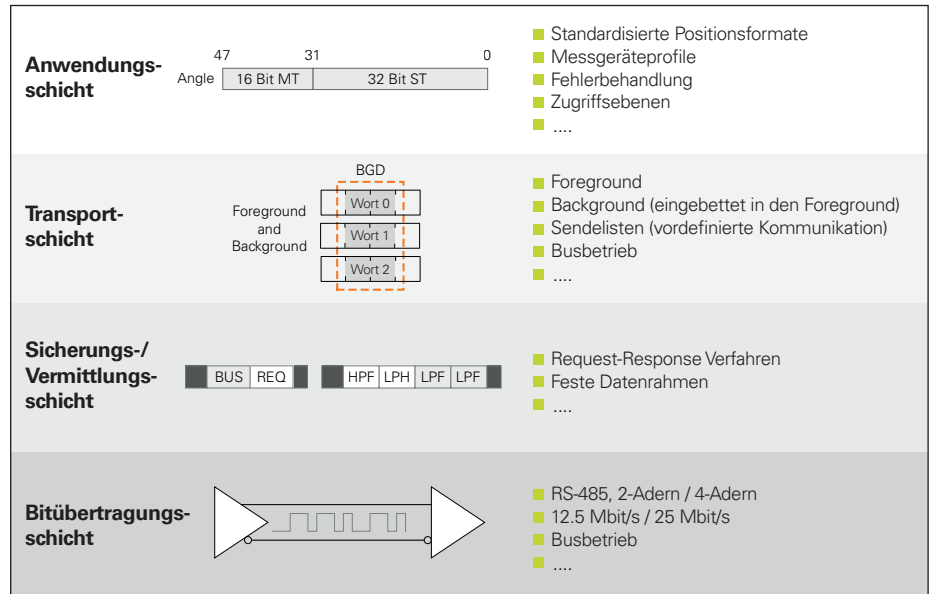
Anwendungsschicht

47 31 0

Angle

| 16 Bit MT | 32 Bit ST |
|---|---|

- Standardisierte Positionsformate
- Messgeräteprofile
- Fehlerbehandlung
- Zugriffsebenen
- ....

Transportschicht

BGD

Foreground and Background

Wort 0

Wort 1

Wort 2

- Foreground
- Background (eingebettet in den Foreground)
- Sendelisten (vordefinierte Kommunikation)
- Busbetrieb
- ....

Sicherungs-/ Vermittlungsschicht

| BUS | REQ |
|---|---|

| HPF | LPH | LPF | LPF |
|---|---|---|---|

- Request-Response Verfahren
- Feste Datenrahmen
- ....

Bitübertragungsschicht

- RS-485, 2-Adern / 4-Adern
- 12.5 Mbit/s / 25 Mbit/s
- Busbetrieb
- ....